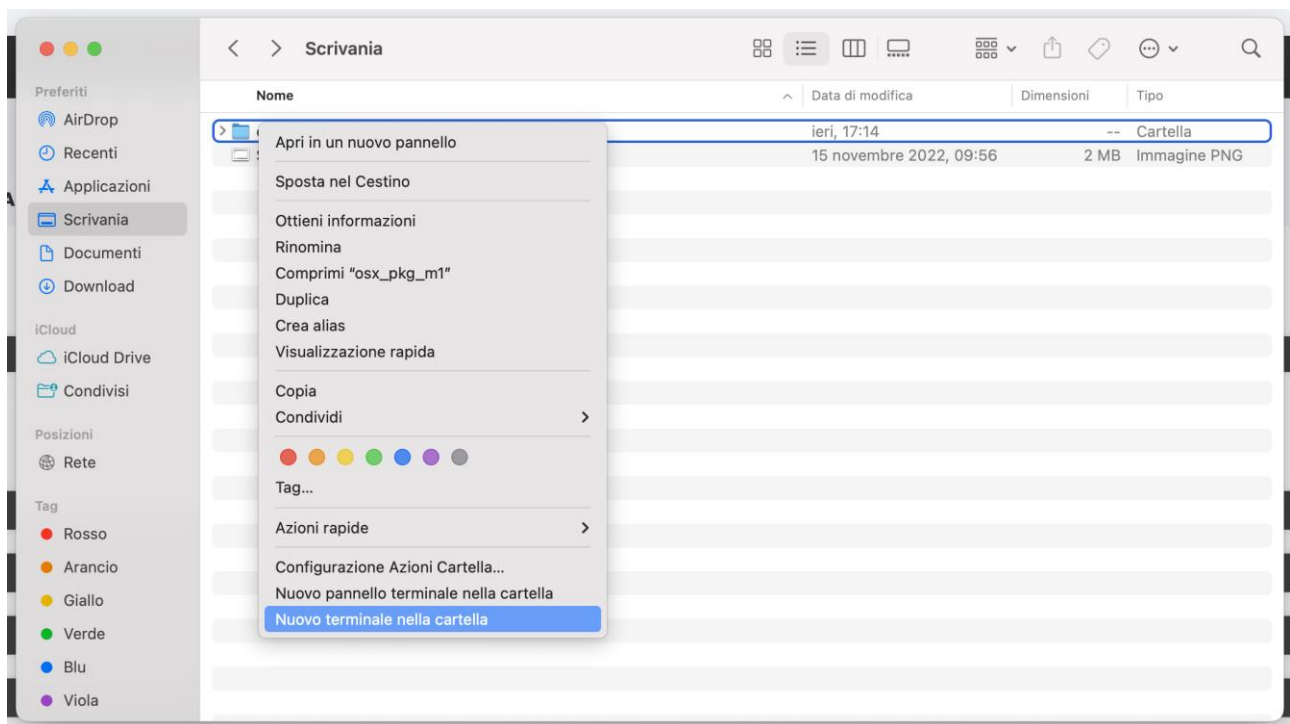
Scrivania

Preferiti
AirDrop
Recenti
Applicazioni
Scrivania
Documenti
Download

iCloud
iCloud Drive
Condivisi

Posizioni
Rete

Tag
Rosso
Arancio
Giallo
Verde
Blu
Viola

| Nome | Data di modifica | Dimensioni | Tipo |
|---|---|---|---|
| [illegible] | ieri, 17:14 | -- | Cartella |
| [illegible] | 15 novembre 2022, 09:56 | 2 MB | Immagine PNG |

Apri in un nuovo pannello
Sposta nel Cestino
Ottieni informazioni
Rinomina
Comprimi "osx_pkg_m1"
Duplica
Crea alias
Visualizzazione rapida
Copia
Condividi
Tag...
Azioni rapide
Configurazione Azioni Cartella...
Nuovo pannello terminale nella cartella
Nuovo terminale nella cartella